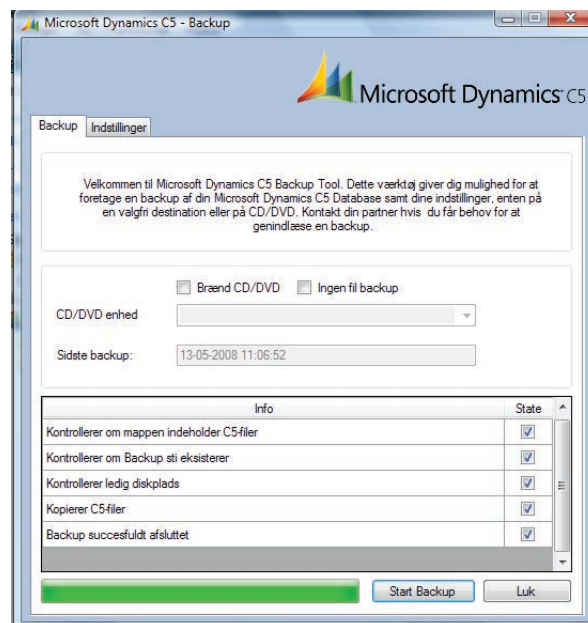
Microsoft Dynamics C5 - Backup

Microsoft Dynamics C5

Backup | Indstillinger

Velkommen til Microsoft Dynamics C5 Backup Tool. Dette værktøj giver dig mulighed for at foretage en backup af din Microsoft Dynamics C5 Database samt dine indstillinger, enten på en valgfri destination eller på CD/DVD. Kontakt din partner hvis du får behov for at genindlæse en backup.

Brænd CD/DVD Ingen fil backup

CD/DVD enhed

Sidste backup: 13-05-2008 11:06:52

| Info | State |
|---|---|
| Kontrollerer om mappen indeholder C5-filer | ☑ |
| Kontrollerer om Backup sti eksisterer | ☑ |
| Kontrollerer ledig diskplads | ☑ |
| Kopierer C5-filer | ☑ |
| Backup succesfuldt afsluttet | ☑ |

Start Backup Luk